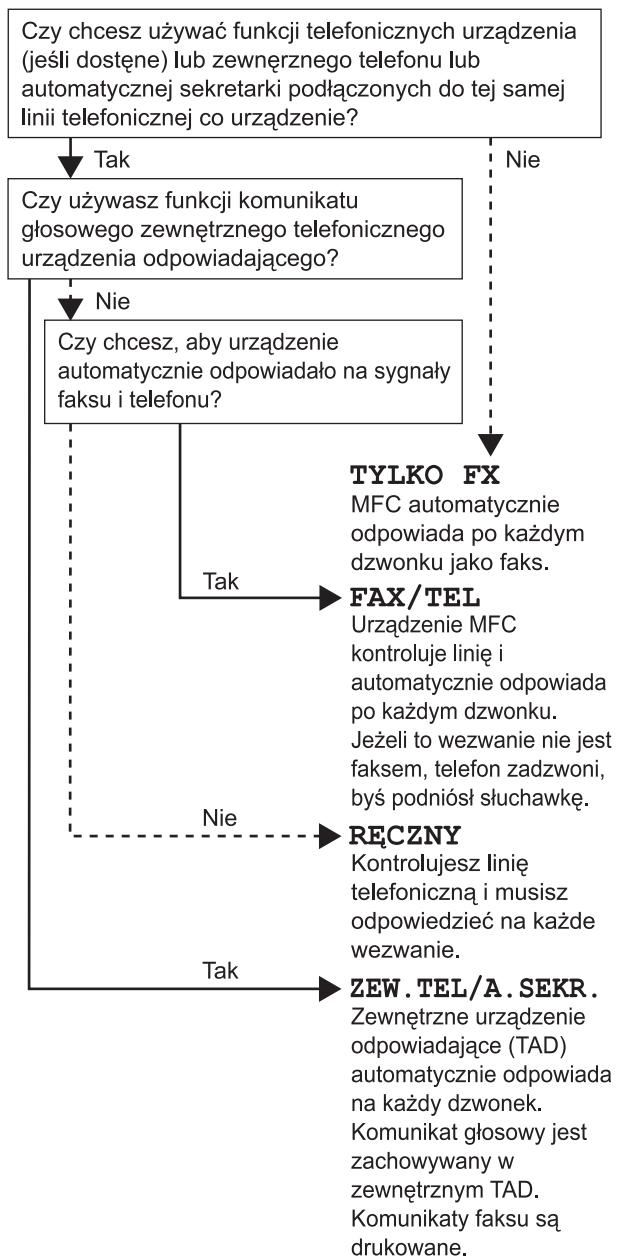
Czy chcesz używać funkcji telefonicznych urządzenia (jeśli dostęne) lub zewnęrznego telefonu lub automatycznej sekretarki podłączonych do tej samej linii telefonicznej co urządzenie?

Tak

Nie

Czy używasz funkcji komunikatu głosowego zewnętrznego telefonicznego urządzenia odpowiadającego?

Nie

Czy chcesz, aby urządzenie automatycznie odpowiadało na sygnały faksu i telefonu?

TYLKO FX
MFC automatycznie odpowiada po każdym dzwonku jako faks.

Tak

FAX/TEL
Urządzenie MFC kontroluje linię i automatycznie odpowiada po każdym dzwonku. Jeżeli to wezwanie nie jest faksem, telefon zadzwoni, byś podniósł słuchawkę.

Nie

RĘCZNY
Kontrolujesz linię telefoniczną i musisz odpowiedzieć na każde wezwanie.

Tak

ZEW.TEL/A.SEKR.
Zewnętrzne urządzenie odpowiadające (TAD) automatycznie odpowiada na każdy dzwonek. Komunikat głosowy jest zachowywany w zewnętrznym TAD. Komunikaty faksu są drukowane.